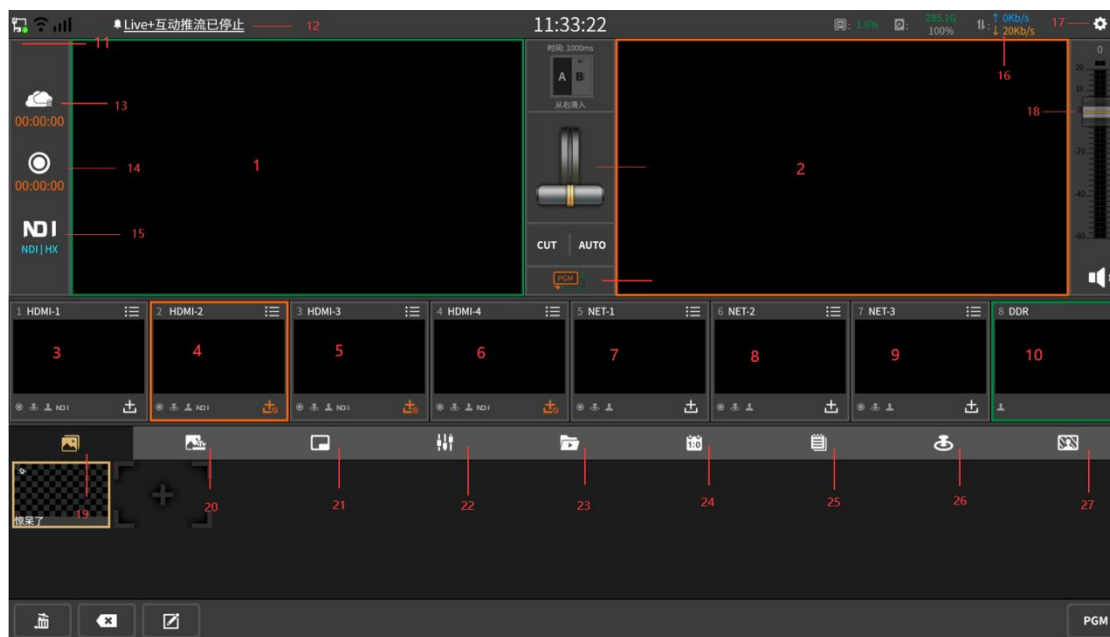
Live+互动推流已停止 12

11:33:22

1.0% 285.1G 100% 0Kb/s 20Kb/s 17

11

时间: 1000ms

A B

从右滑入

16

0

20

18

13

00:00:00

14

00:00:00

NDI

NDI | HX

15

1

2

-20

-40

-60

CUT AUTO

PGM

1 HDMI-1

2 HDMI-2

3 HDMI-3

4 HDMI-4

5 NET-1

6 NET-2

7 NET-3

8 DDR

3

4

5

6

7

8

9

10

NDI

NDI

NDI

NDI

19

惊呆了

20

21

22

23

24

25

26

27

PGM